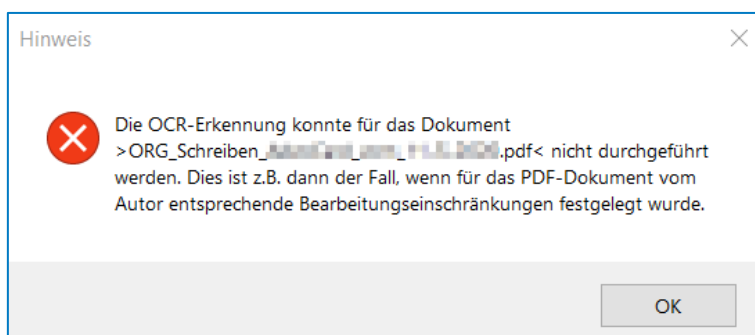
Hinweis

Die OCR-Erkennung konnte für das Dokument >ORG_Schreiben_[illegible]_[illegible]_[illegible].pdf< nicht durchgeführt werden. Dies ist z.B. dann der Fall, wenn für das PDF-Dokument vom Autor entsprechende Bearbeitungseinschränkungen festgelegt wurde.

OK